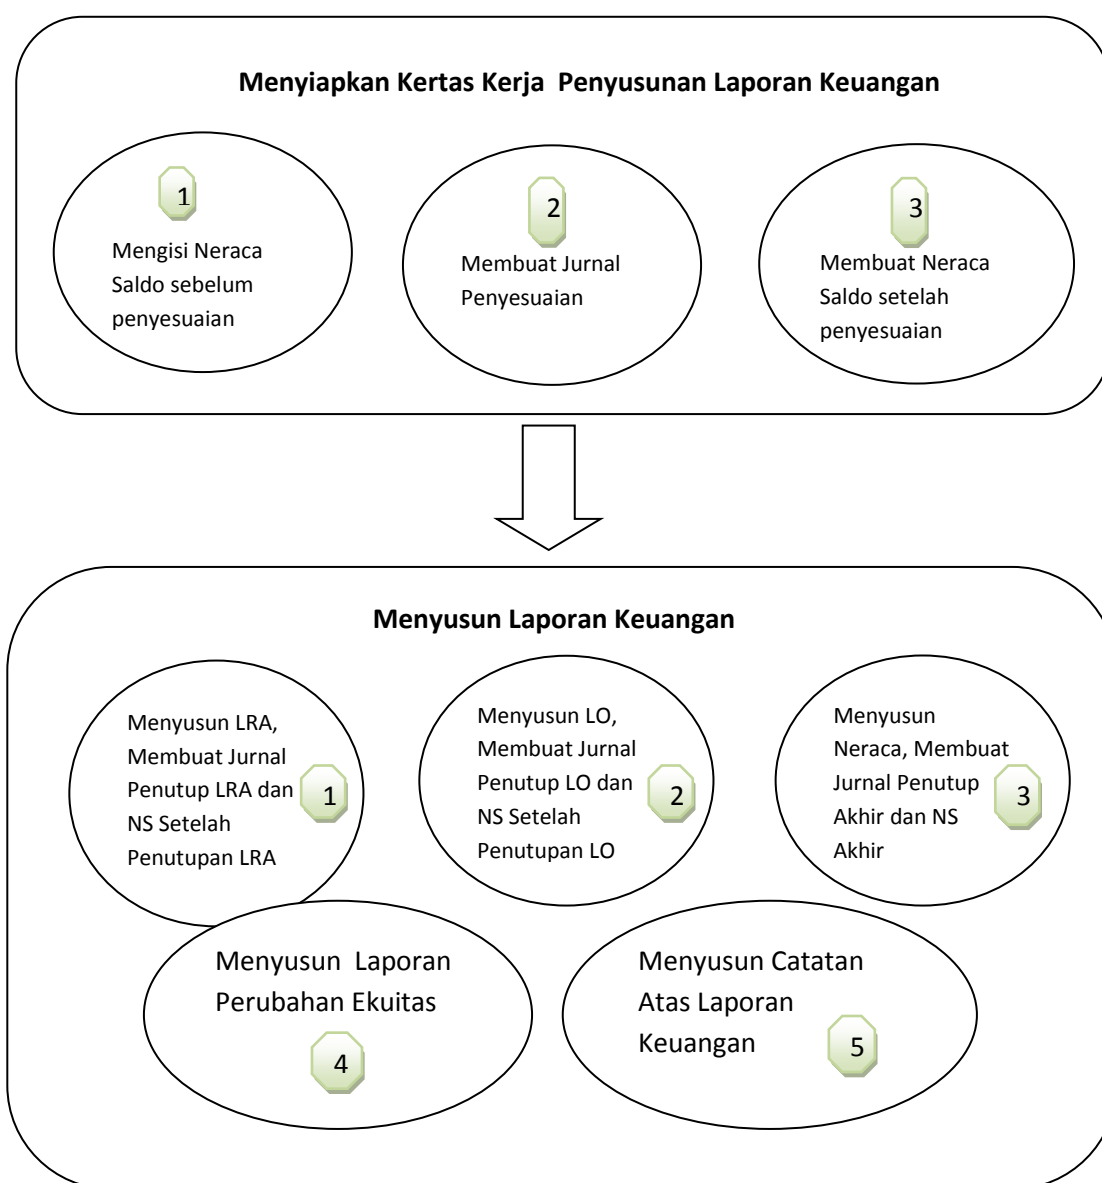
Menyiapkan Kertas Kerja Penyusunan Laporan Keuangan

1
Mengisi Neraca Saldo sebelum penyesuaian

2
Membuat Jurnal Penyesuaian

3
Membuat Neraca Saldo setelah penyesuaian

Menyusun Laporan Keuangan

Menyusun LRA, Membuat Jurnal Penutup LRA dan NS Setelah Penutupan LRA
1

Menyusun LO, Membuat Jurnal Penutup LO dan NS Setelah Penutupan LO
2

Menyusun Neraca, Membuat Jurnal Penutup Akhir dan NS Akhir
3

Menyusun Laporan Perubahan Ekuitas
4

Menyusun Catatan Atas Laporan Keuangan
5